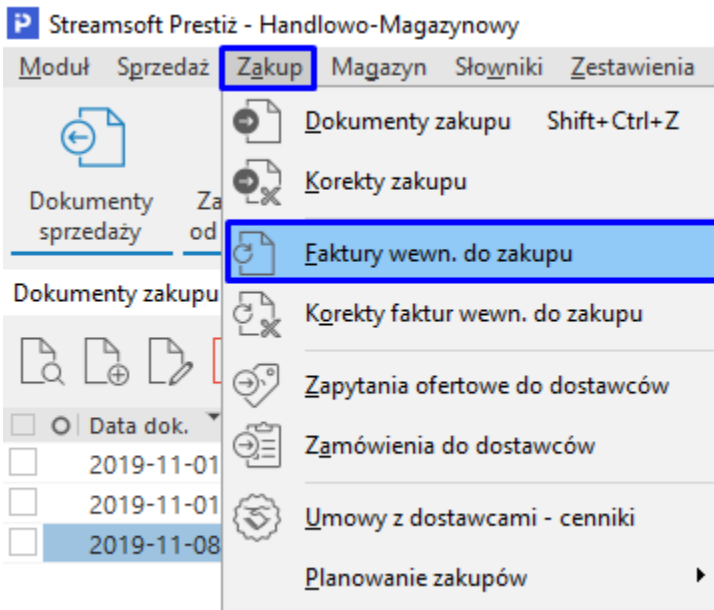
P Streamsoft Prestiż - Handlowo-Magazynowy

Moduł Sprzedaż Zakup Magazyn Słowniki Zestawienia

Dokumenty sprzedaży

Za od

Dokumenty zakupu

Data dok.

2019-11-01
2019-11-01
2019-11-08

Dokumenty zakupu Shift+Ctrl+Z
Korekty zakupu
Faktury wewn. do zakupu
Korekty faktur wewn. do zakupu
Zapytania ofertowe do dostawców
Zamówienia do dostawców
Umowy z dostawcami - cenniki
Planowanie zakupów